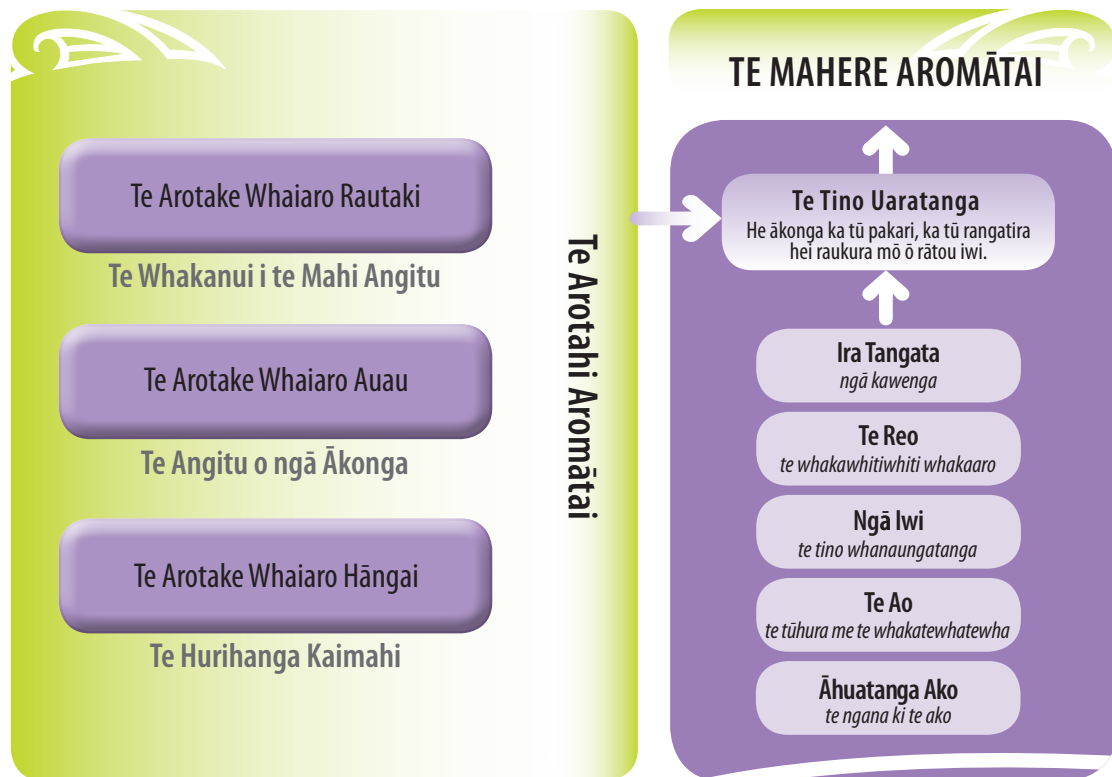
Te Arotake Whaiaro Rautaki

Te Whakanui i te Mahi Angitu

Te Arotake Whaiaro Auau

Te Angitu o ngā Ākonga

Te Arotake Whaiaro Hāngai

Te Hurihanga Kaimahi

Te Arotahi Aromātai

TE MAHERE AROMĀTAI

Te Tino Uaratanga
He ākonga ka tū pakari, ka tū rangatira hei raukura mō ō rātou iwi.

Ira Tangata
ngā kawenga

Te Reo
te whakawhitiwhiti whakaaro

Ngā Iwi
te tino whanaungatanga

Te Ao
te tūhura me te whakatewhatewha

Āhuatanga Ako
te ngana ki te ako